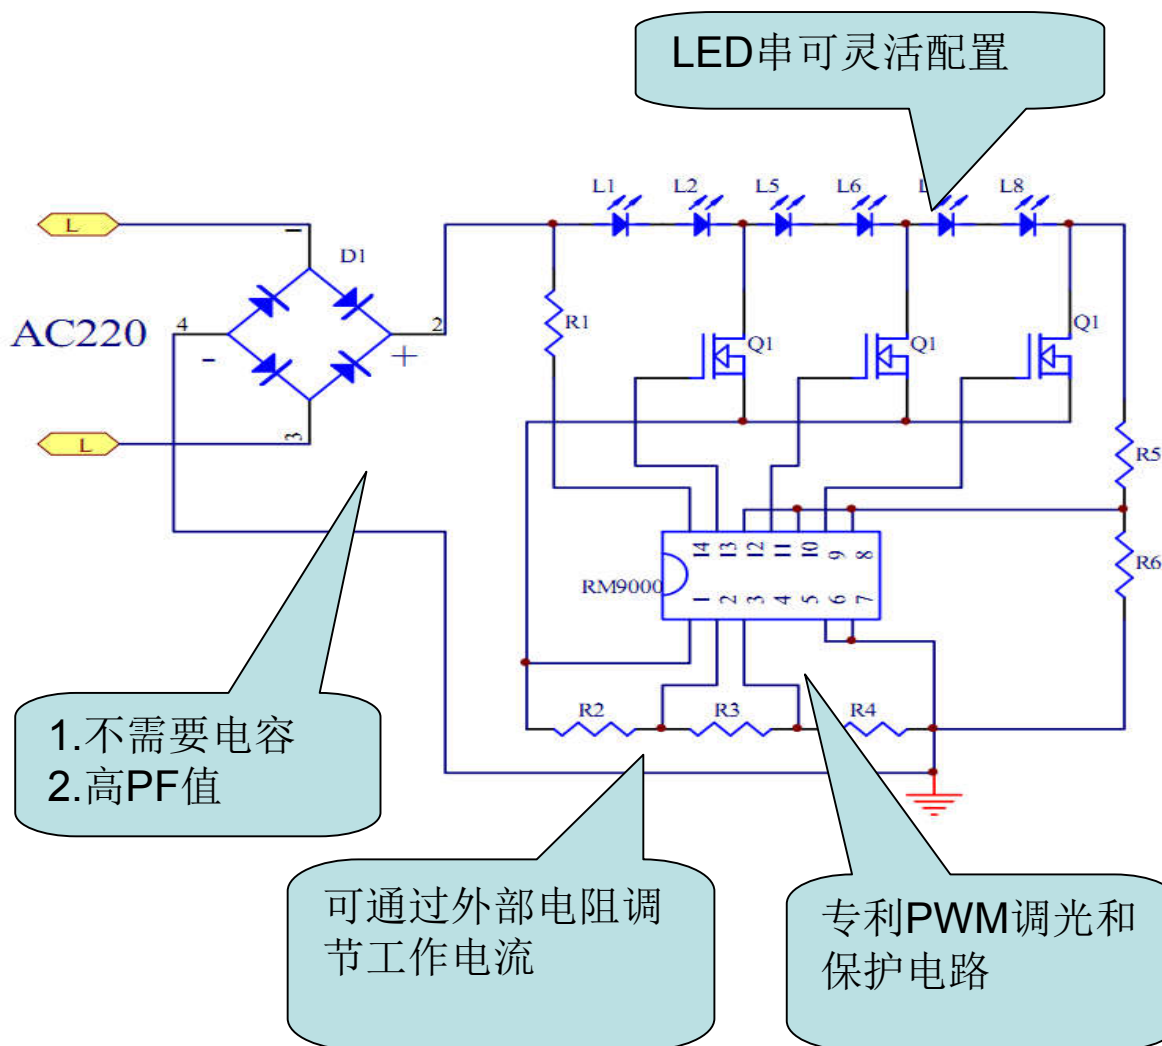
LED串可灵活配置

L1 L2 L5 L6 L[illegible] L8

L

D1

AC220 4 - + 2

L

3

R1

Q1 Q1 Q1

R5

14 13 12 11 10 9 8

RM9000

1 2 3 4 5 6 7

R6

R2 R3 R4

1.不需要电容
2.高PF值

可通过外部电阻调节工作电流

专利PWM调光和保护电路